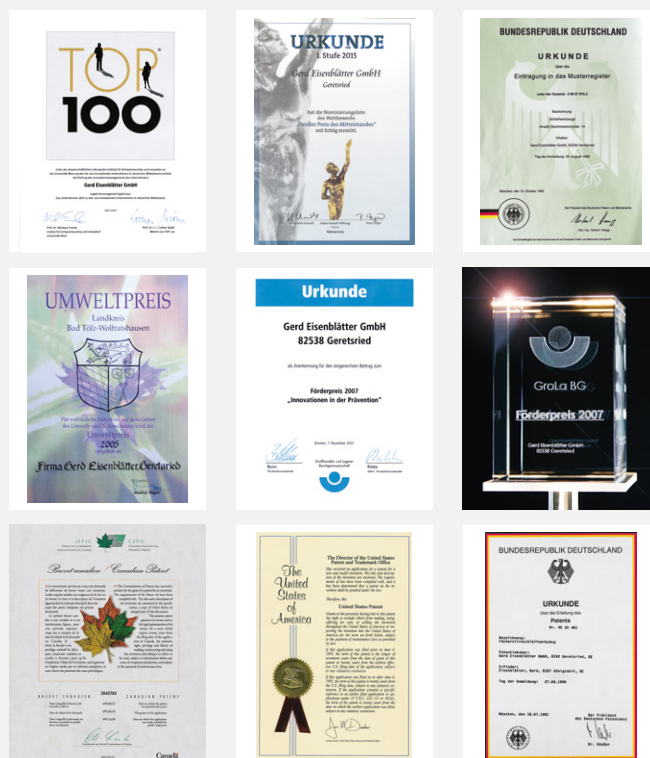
TOP 100

Gerd Eisenblätter GmbH

URKUNDE
1. Stufe 2015
Gerd Eisenblätter GmbH
Geretsried
hat die Nominierungsliste des Wettbewerbs „Großer Preis des Mittelstandes" mit Erfolg erreicht.

BUNDESREPUBLIK DEUTSCHLAND
URKUNDE
über die
Eintragung in das Musterregister

UMWELTPREIS
Landkreis
Bad Tölz-Wolfratshausen
Umweltpreis
2005
Firma Gerd Eisenblätter Geretsried

Urkunde
Gerd Eisenblätter GmbH
82538 Geretsried
Förderpreis 2007
„Innovationen in der Prävention"

GroLa BG
Förderpreis 2007
Gerd Eisenblätter GmbH
82538 Geretsried

Brevet canadien / Canadian Patent

The Director of the United States Patent and Trademark Office
The United States of America
United States Patent

BUNDESREPUBLIK DEUTSCHLAND
URKUNDE
über die Erteilung des
Patents